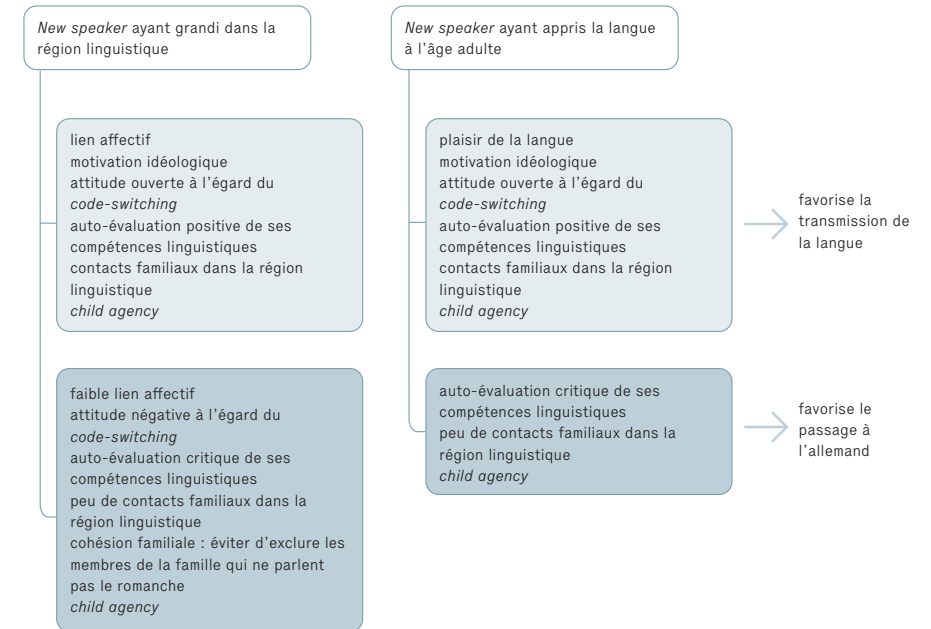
New speaker ayant grandi dans la région linguistique

lien affectif
motivation idéologique
attitude ouverte à l'égard du code-switching
auto-évaluation positive de ses compétences linguistiques
contacts familiaux dans la région linguistique
child agency

faible lien affectif
attitude négative à l'égard du code-switching
auto-évaluation critique de ses compétences linguistiques
peu de contacts familiaux dans la région linguistique
cohésion familiale : éviter d'exclure les membres de la famille qui ne parlent pas le romanche
child agency

New speaker ayant appris la langue à l'âge adulte

plaisir de la langue
motivation idéologique
attitude ouverte à l'égard du code-switching
auto-évaluation positive de ses compétences linguistiques
contacts familiaux dans la région linguistique
child agency

favorise la transmission de la langue

auto-évaluation critique de ses compétences linguistiques
peu de contacts familiaux dans la région linguistique
child agency

favorise le passage à l'allemand